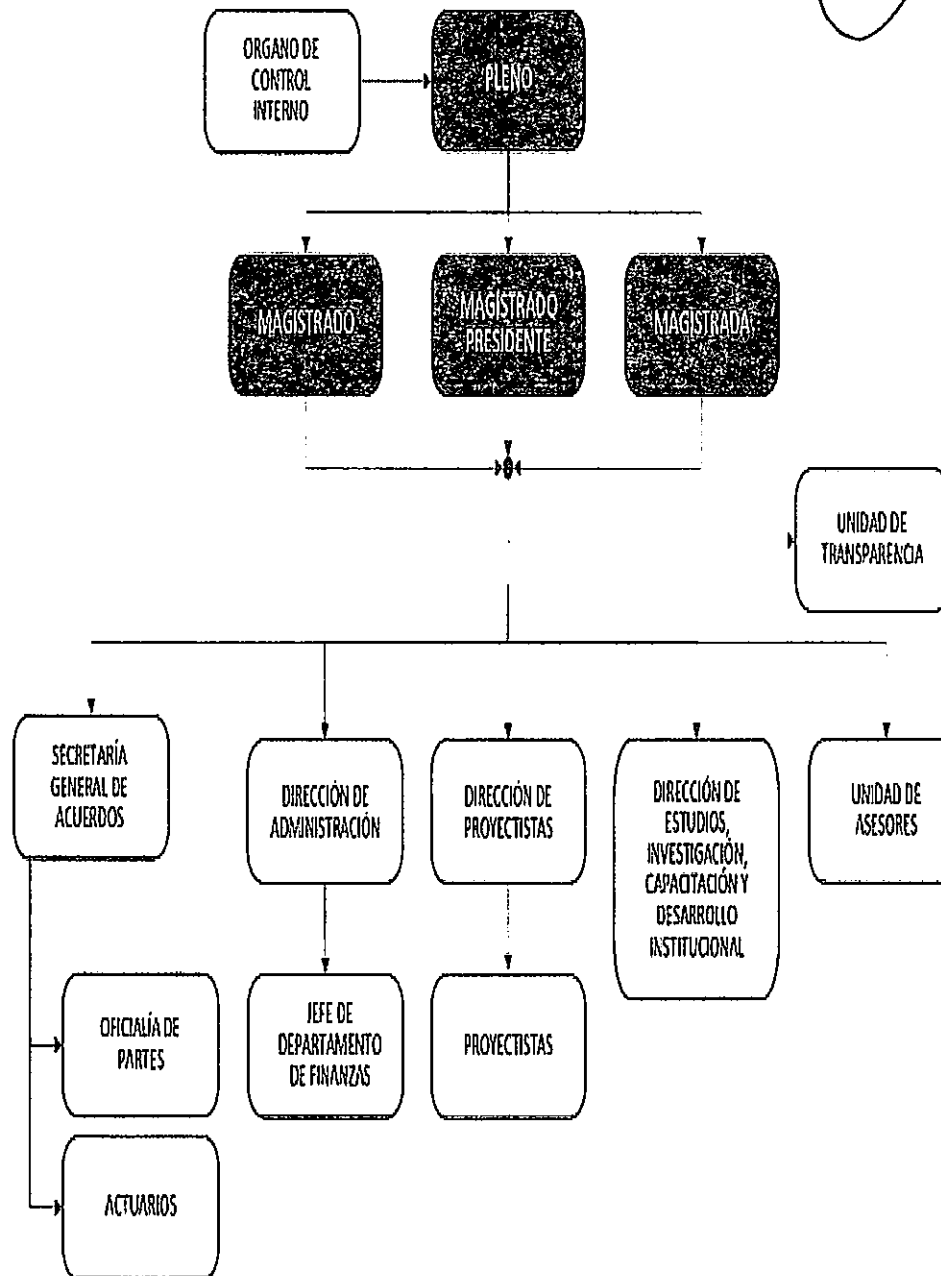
ORGANO DE CONTROL INTERNO

PLENO

MAGISTRADO

MAGISTRADO PRESIDENTE

MAGISTRADA

UNIDAD DE TRANSPARENCIA

SECRETARÍA GENERAL DE ACUERDOS

DIRECCIÓN DE ADMINISTRACIÓN

DIRECCIÓN DE PROYECTISTAS

DIRECCIÓN DE ESTUDIOS, INVESTIGACIÓN, CAPACITACIÓN Y DESARROLLO INSTITUCIONAL

UNIDAD DE ASESORES

OFICIALÍA DE PARTES

JEFE DE DEPARTAMENTO DE FINANZAS

PROYECTISTAS

ACTUARIOS